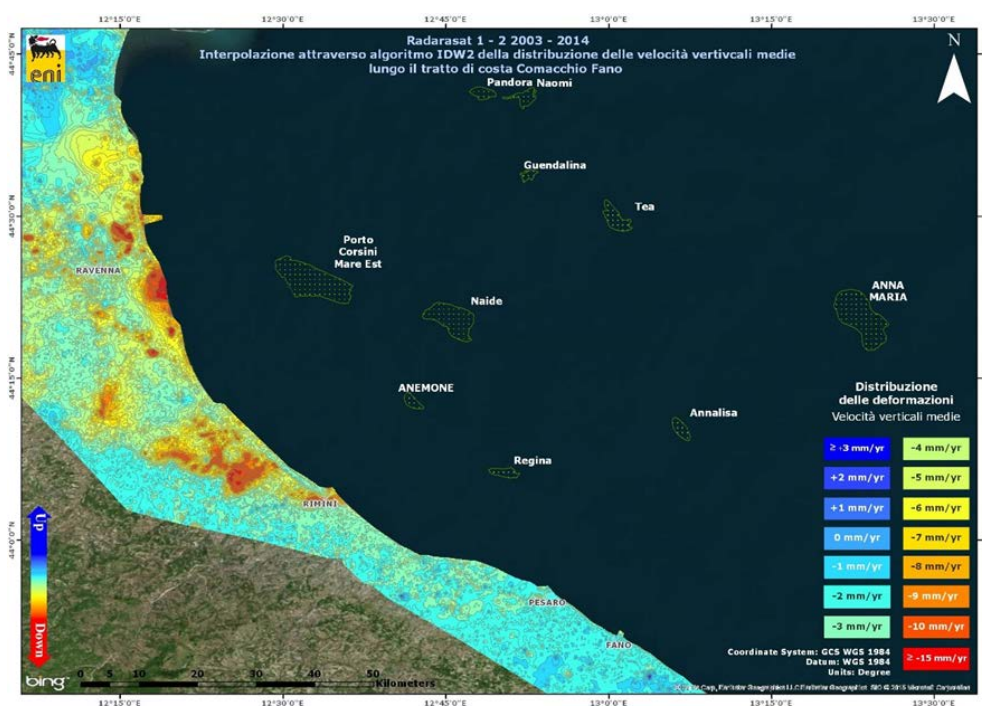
12°15'0"E 12°30'0"E 12°45'0"E 13°0'0"E 13°15'0"E 13°30'0"E

eni

Radarasat 1 - 2 2003 - 2014
Interpolazione attraverso algoritmo IDW2 della distribuzione delle velocità vertivcali medie lungo il tratto di costa Comacchio Fano

N

44°45'0"N

44°30'0"N

44°15'0"N

44°0'0"N

Pandora Naomi

Guendalina

Tea

Porto Corsini Mare Est

RAVENNA

Naide

ANNA MARIA

ANEMONE

Annalisa

Regina

RIMINI

PESARO

FANO

Up

Down

Distribuzione delle deformazioni
Velocità verticali medie

| | |
|---|---|
| ≥ +3 mm/yr | -4 mm/yr |
| +2 mm/yr | -5 mm/yr |
| +1 mm/yr | -6 mm/yr |
| 0 mm/yr | -7 mm/yr |
| -1 mm/yr | -8 mm/yr |
| -2 mm/yr | -9 mm/yr |
| -3 mm/yr | -10 mm/yr |
| | ≥ -15 mm/yr |

Coordinate System: GCS WGS 1984
Datum: WGS 1984
Units: Degree

bing

0 5 10 20 30 40 50
Kilometers

12°15'0"E 12°30'0"E 12°45'0"E 13°0'0"E 13°15'0"E 13°30'0"E